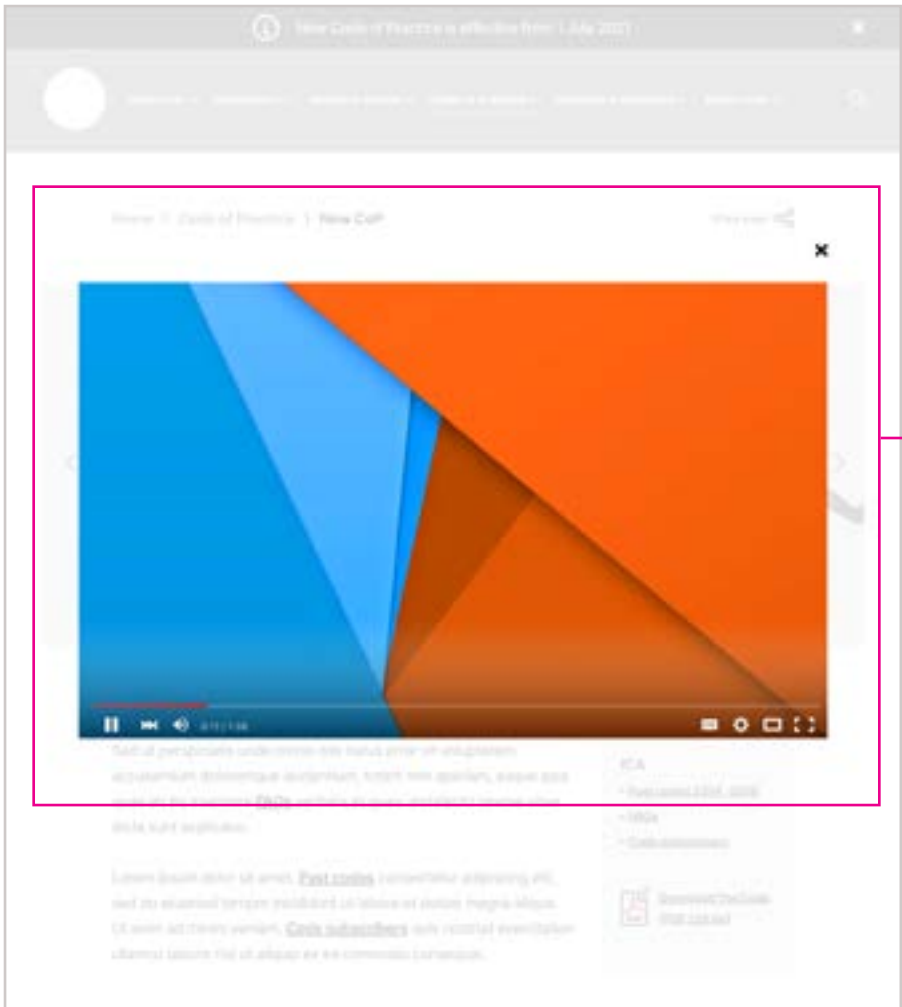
New Code of Practice is effective from 1 July 2021

Home | Code of Practice | New CoP

Share page

×

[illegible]

Sed ut perspiciatis unde omnis iste natus error sit voluptatem accusantium doloremque laudantium, totam rem aperiam, eaque ipsa quae ab illo inventore FAQs veritatis et quasi architecto beatae vitae dicta sunt explicabo.

Lorem ipsum dolor sit amet, Fast codes consectetur adipiscing elit, sed do eiusmod tempor incididunt ut labore et dolore magna aliqua. Ut enim ad minim veniam, Code subscribers quis nostrud exercitation ullamco laboris nisi ut aliquip ex ea commodo consequat.

ICA
• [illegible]
• FAQs
• Code subscribers

Download the Code
PDF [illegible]